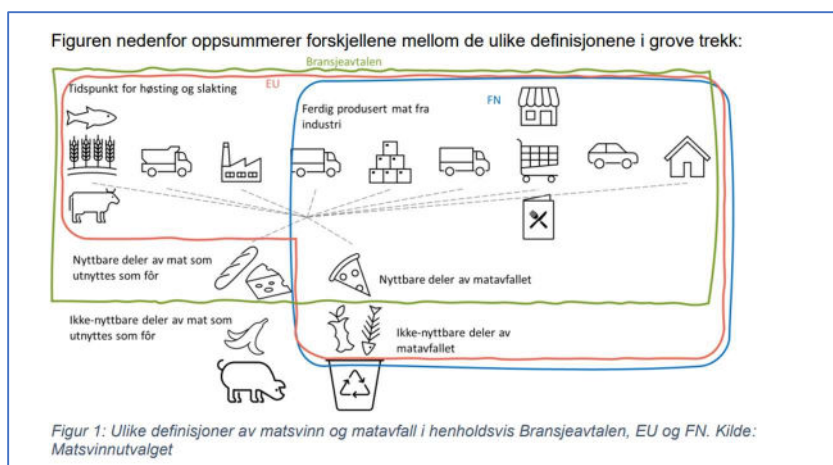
Figuren nedenfor oppsummerer forskjellene mellom de ulike definisjonene i grove trekk:

Bransjeavtalen

EU

Tidspunkt for høsting og slakting

FN

Ferdig produsert mat fra industri

Nyttbare deler av mat som utnyttes som fôr

Nyttbare deler av matavfallet

Ikke-nyttbare deler av mat som utnyttes som fôr

Ikke-nyttbare deler av matavfallet

Figur 1: Ulike definisjoner av matsvinn og matavfall i henholdsvis Bransjeavtalen, EU og FN. Kilde: Matsvinnutvalget